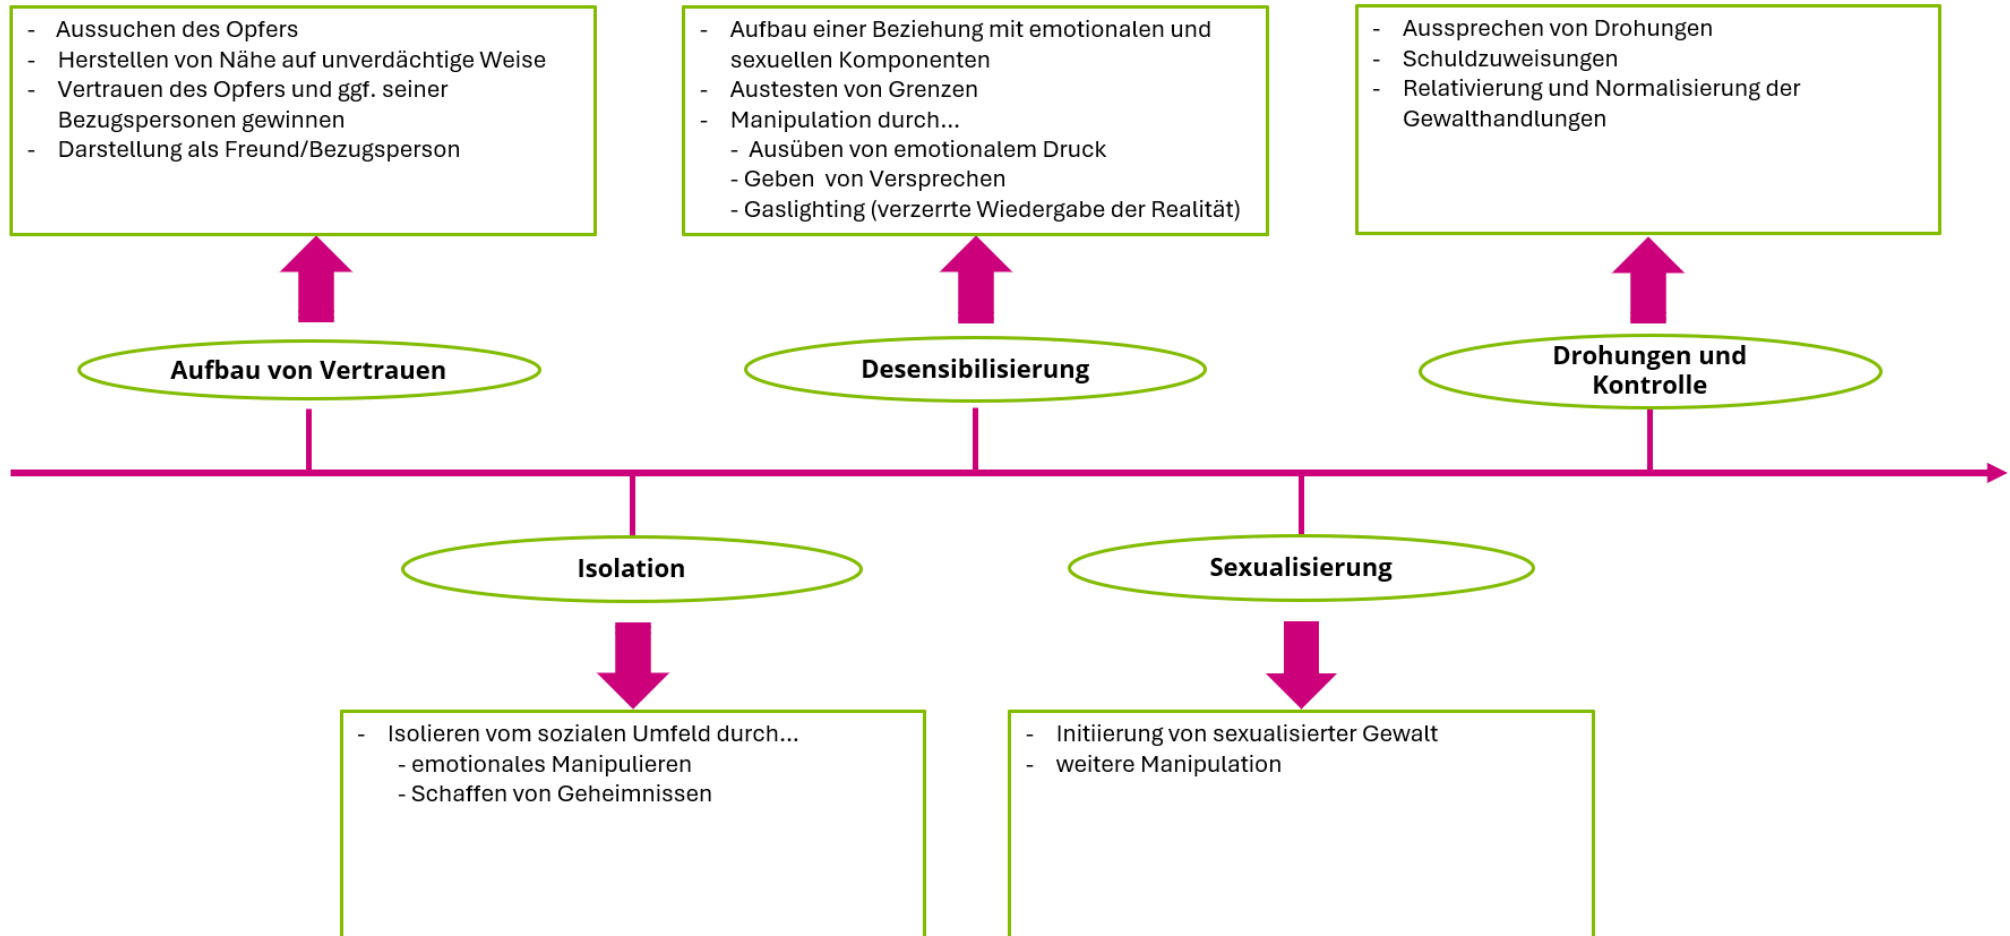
- Aussuchen des Opfers
- Herstellen von Nähe auf unverdächtige Weise
- Vertrauen des Opfers und ggf. seiner Bezugspersonen gewinnen
- Darstellung als Freund/Bezugsperson

- Aufbau einer Beziehung mit emotionalen und sexuellen Komponenten
- Austesten von Grenzen
- Manipulation durch...
  - Ausüben von emotionalem Druck
  - Geben von Versprechen
  - Gaslighting (verzerrte Wiedergabe der Realität)

- Aussprechen von Drohungen
- Schuldzuweisungen
- Relativierung und Normalisierung der Gewalthandlungen

Aufbau von Vertrauen

Desensibilisierung

Drohungen und Kontrolle

Isolation

Sexualisierung

- Isolieren vom sozialen Umfeld durch...
  - emotionales Manipulieren
  - Schaffen von Geheimnissen

- Initiierung von sexualisierter Gewalt
- weitere Manipulation